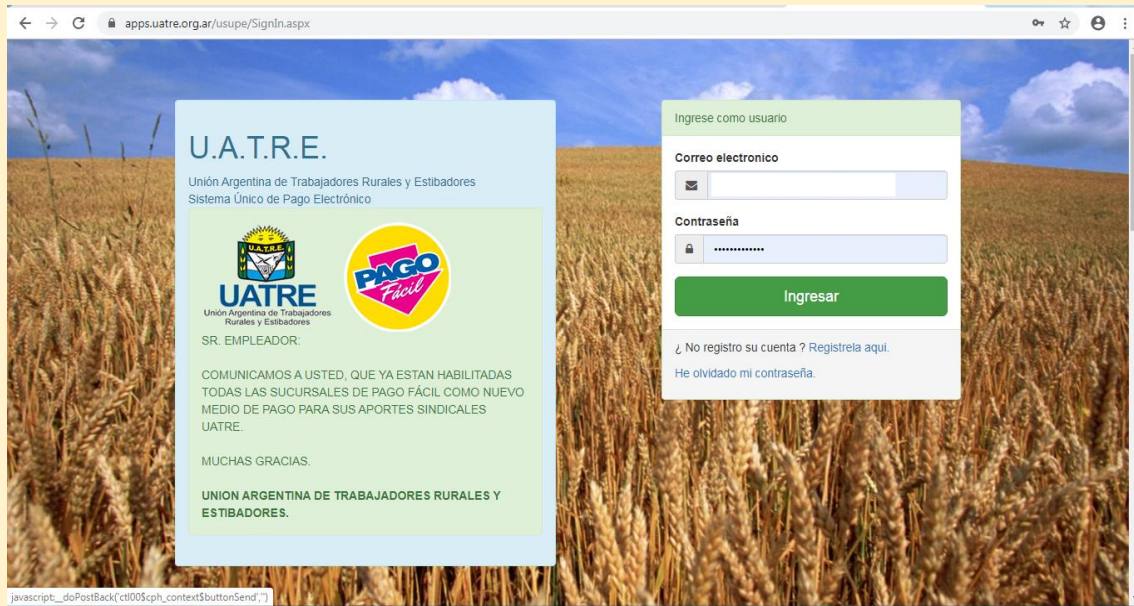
apps.uatre.org.ar/usupe/SignIn.aspx

U.A.T.R.E.

Unión Argentina de Trabajadores Rurales y Estibadores
Sistema Único de Pago Electrónico

U.A.T.R.E.
UATRE
Unión Argentina de Trabajadores Rurales y Estibadores

PAGO Fácil

SR. EMPLEADOR:

COMUNICAMOS A USTED, QUE YA ESTAN HABILITADAS TODAS LAS SUCURSALES DE PAGO FÁCIL COMO NUEVO MEDIO DE PAGO PARA SUS APORTES SINDICALES UATRE.

MUCHAS GRACIAS.

UNION ARGENTINA DE TRABAJADORES RURALES Y ESTIBADORES.

Ingrese como usuario

Correo electronico

Contraseña

Ingresar

¿ No registro su cuenta ? Registrela aqui.

He olvidado mi contraseña.

javascript:__doPostBack('ctl00$cph_context$buttonSend','')